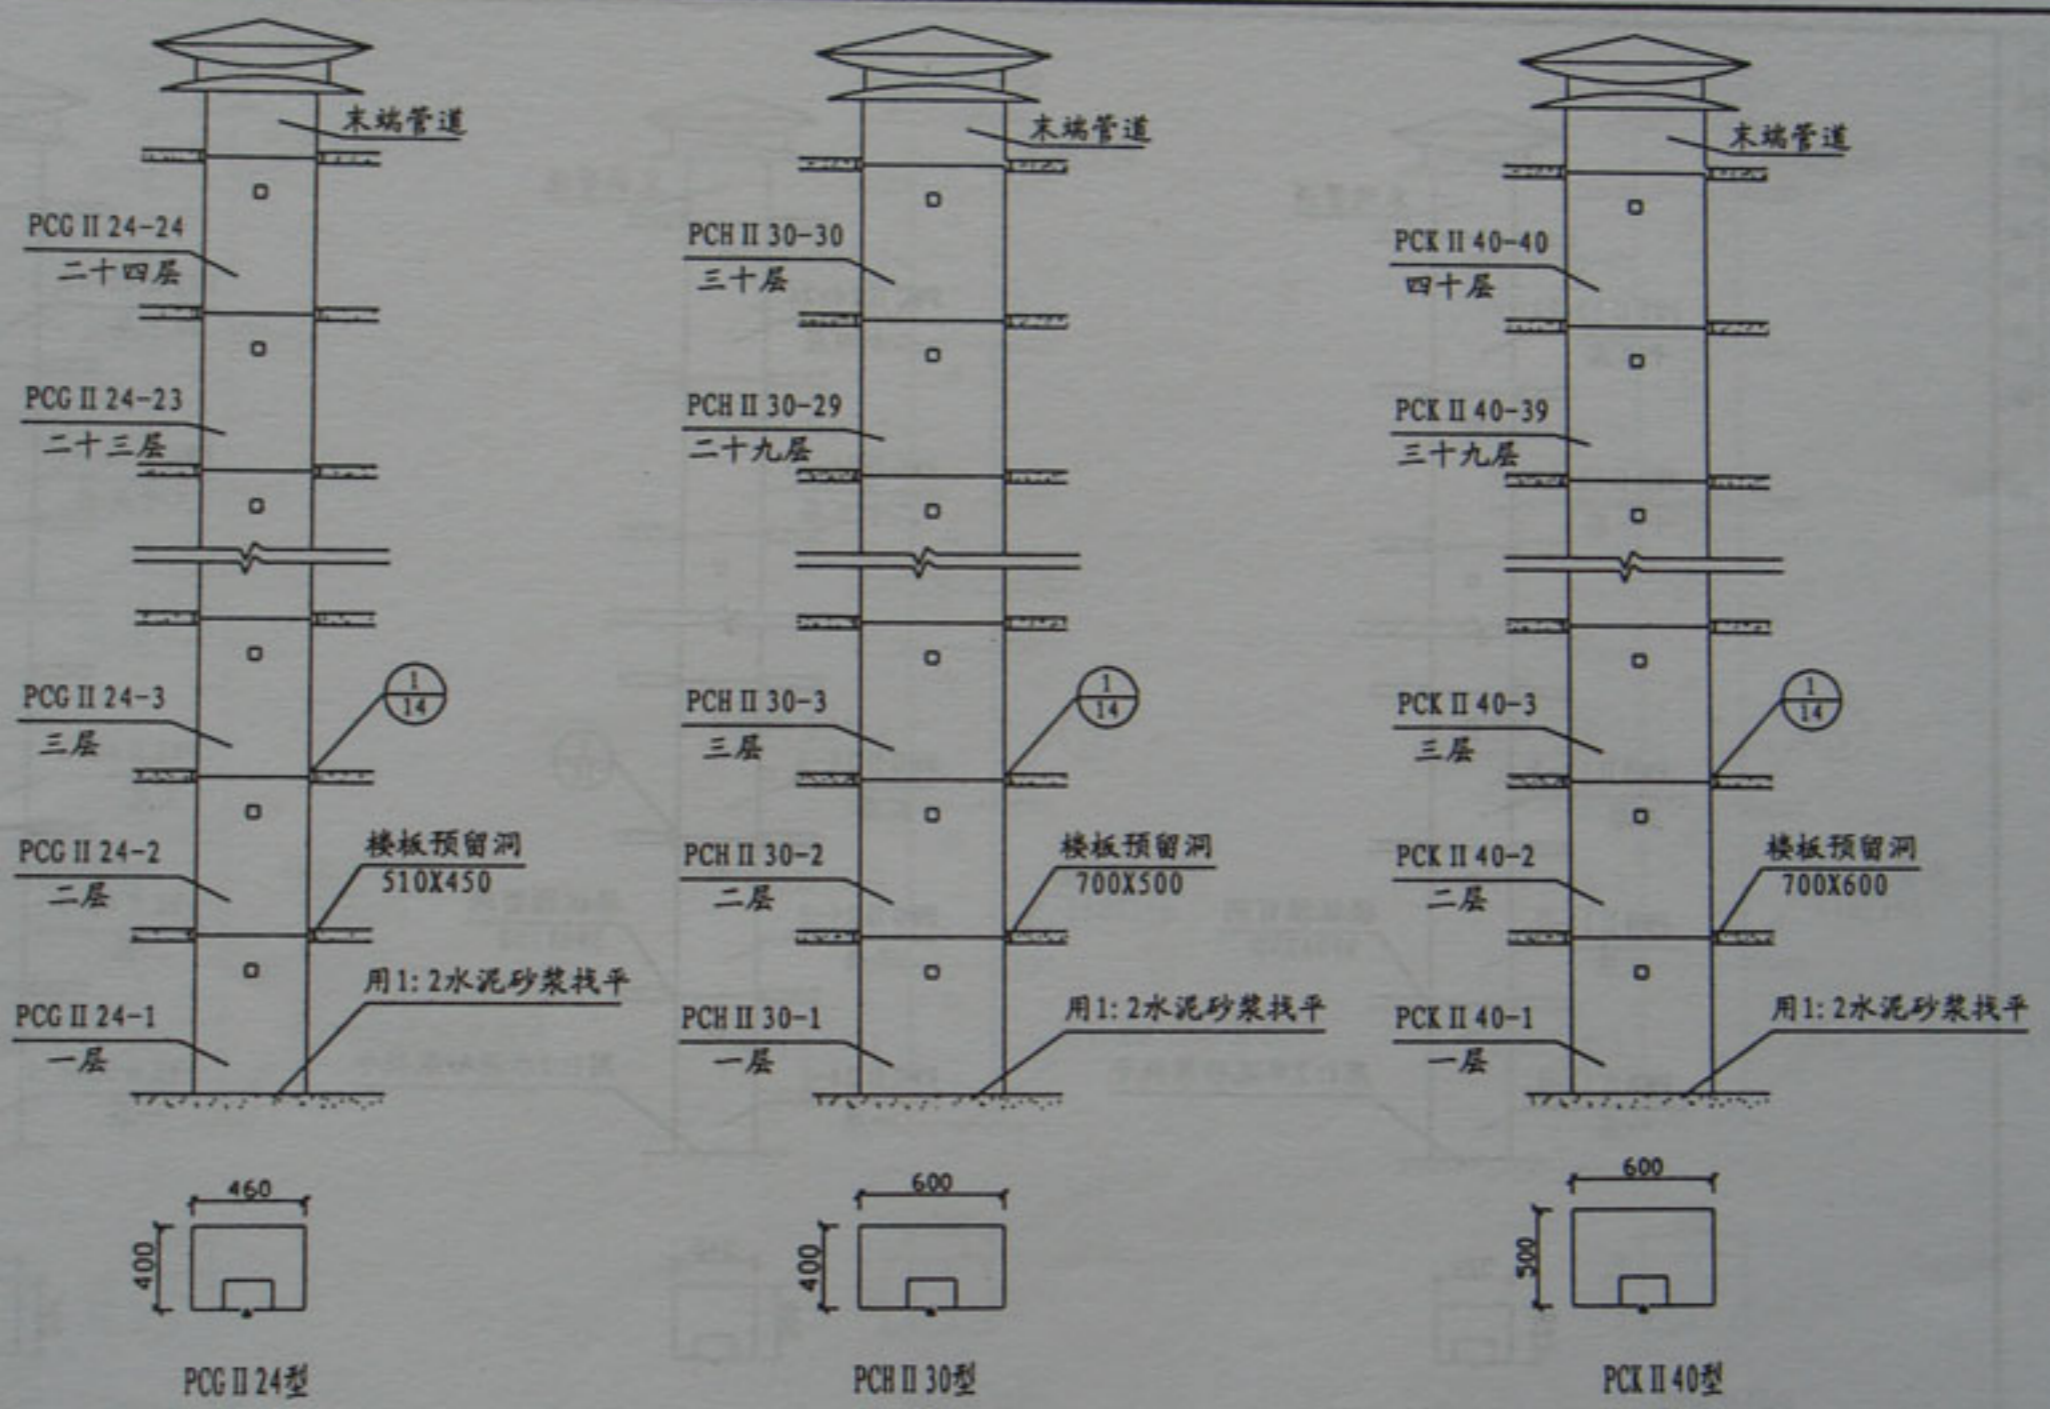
末端管道

PCG II 24-24
二十四层

PCG II 24-23
二十三层

PCG II 24-3
三层

$\frac{1}{14}$

PCG II 24-2
二层

楼板预留洞
510X450

PCG II 24-1
一层

用1: 2水泥砂浆找平

460
400

PCG II 24型

末端管道

PCH II 30-30
三十层

PCH II 30-29
二十九层

PCH II 30-3
三层

$\frac{1}{14}$

PCH II 30-2
二层

楼板预留洞
700X500

PCH II 30-1
一层

用1: 2水泥砂浆找平

600
400

PCH II 30型

末端管道

PCK II 40-40
四十层

PCK II 40-39
三十九层

PCK II 40-3
三层

$\frac{1}{14}$

PCK II 40-2
二层

楼板预留洞
700X600

PCK II 40-1
一层

用1: 2水泥砂浆找平

600
500

PCK II 40型